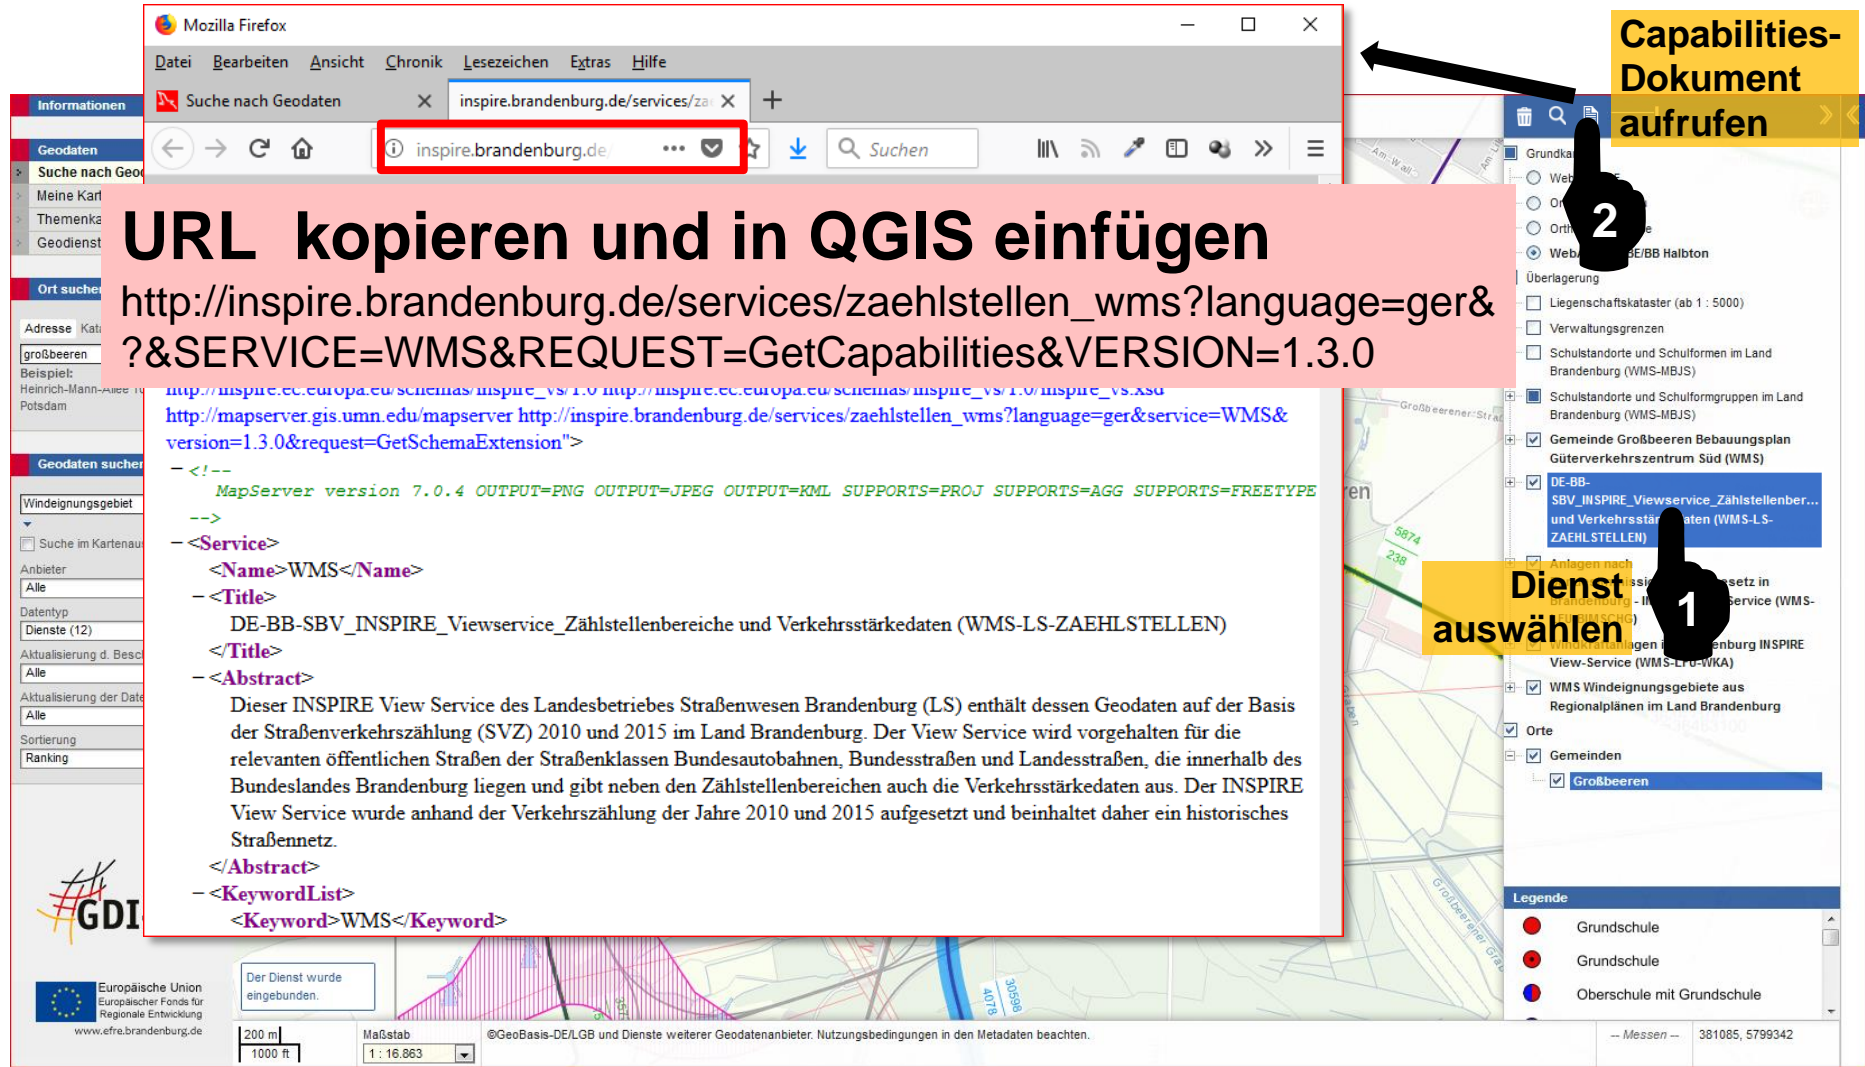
Mozilla Firefox

Datei Bearbeiten Ansicht Chronik Lesezeichen Extras Hilfe

Suche nach Geodaten

inspire.brandenburg.de/services/za

inspire.brandenburg.de

Suchen

Capabilities-Dokument aufrufen

URL kopieren und in QGIS einfügen

http://inspire.brandenburg.de/services/zaehlstellen_wms?language=ger&?&SERVICE=WMS&REQUEST=GetCapabilities&VERSION=1.3.0

http://inspire.ec.europa.eu/schemas/inspire_vs/1.0 http://inspire.ec.europa.eu/schemas/inspire_vs/1.0/inspire_vs.xsd http://mapserver.gis.umn.edu/mapserver http://inspire.brandenburg.de/services/zaehlstellen_wms?language=ger&service=WMS&version=1.3.0&request=GetSchemaExtension">

– <!--
MapServer version 7.0.4 OUTPUT=PNG OUTPUT=JPEG OUTPUT=KML SUPPORTS=PROJ SUPPORTS=AGG SUPPORTS=FREETYPE
-->

– <Service>
<Name>WMS</Name>
– <Title>
DE-BB-SBV_INSPIRE_Viewservice_Zählstellenbereiche und Verkehrsstärkedaten (WMS-LS-ZAEHLSTELLEN)
</Title>
– <Abstract>
Dieser INSPIRE View Service des Landesbetriebes Straßenwesen Brandenburg (LS) enthält dessen Geodaten auf der Basis der Straßenverkehrszählung (SVZ) 2010 und 2015 im Land Brandenburg. Der View Service wird vorgehalten für die relevanten öffentlichen Straßen der Straßenklassen Bundesautobahnen, Bundesstraßen und Landesstraßen, die innerhalb des Bundeslandes Brandenburg liegen und gibt neben den Zählstellenbereichen auch die Verkehrsstärkedaten aus. Der INSPIRE View Service wurde anhand der Verkehrszählung der Jahre 2010 und 2015 aufgesetzt und beinhaltet daher ein historisches Straßennetz.
</Abstract>
– <KeywordList>
<Keyword>WMS</Keyword>

Informationen
Geodaten
Suche nach Geo
Meine Kar
Themenka
Geodienst
Ort suchen
Adresse Kat
großbeeren
Beispiel:
Heinrich-Mann-Allee
Potsdam
Geodaten suchen
Windeignungsgebiet
Suche im Kartenaus
Anbieter
Alle
Datentyp
Dienste (12)
Aktualisierung d. Besch
Alle
Aktualisierung der Date
Alle
Sortierung
Ranking
GDI
Europäische Union
Europäischer Fonds für Regionale Entwicklung
www.efre.brandenburg.de

Der Dienst wurde eingebunden.
200 m
1000 ft
Maßstab
1 : 16.863
©GeoBasis-DE/LGB und Dienste weiterer Geodatenanbieter. Nutzungsbedingungen in den Metadaten beachten.
-- Messen --
381085, 5799342

Grundka
Web
Or
Orth
Web E/BB Halbton
Überlagerung
Liegenschaftskataster (ab 1 : 5000)
Verwaltungsgrenzen
Schulstandorte und Schulformen im Land Brandenburg (WMS-MBJS)
Schulstandorte und Schulformgruppen im Land Brandenburg (WMS-MBJS)
Gemeinde Großbeeren Bebauungsplan Güterverkehrszentrum Süd (WMS)
DE-BB-SBV_INSPIRE_Viewservice_Zählstellenber... und Verkehrsstä aten (WMS-LS-ZAEHLSTELLEN)
Anlagen nach
setz in
ervice (WMS-
enburg INSPIRE View-Service (WMS-LFU-WKA)
WMS Windeignungsgebiete aus Regionalplänen im Land Brandenburg
Orte
Gemeinden
Großbeeren
Dienst auswählen
1
2
Legende
Grundschule
Grundschule
Oberschule mit Grundschule